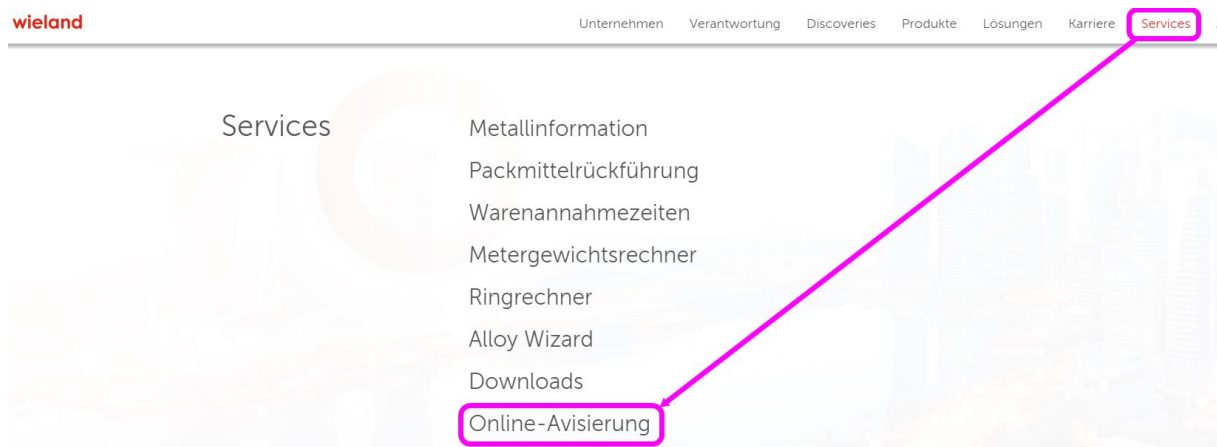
wieland

Unternehmen Verantwortung Discoveries Produkte Lösungen Karriere Services

Services

Metallinformation
Packmittelrückführung
Warenannahmezeiten
Metergewichtsrechner
Ringrechner
Alloy Wizard
Downloads
Online-Avisierung